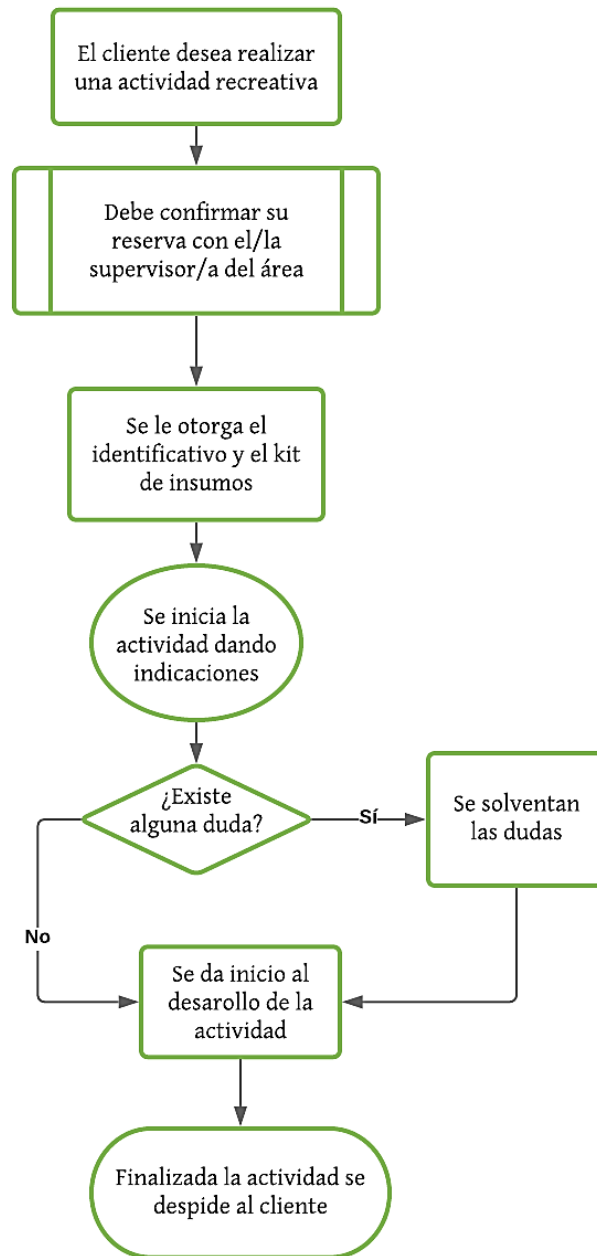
El cliente desea realizar una actividad recreativa

Debe confirmar su reserva con el/la supervisor/a del área

Se le otorga el identificativo y el kit de insumos

Se inicia la actividad dando indicaciones

¿Existe alguna duda?

Sí

Se solventan las dudas

No

Se da inicio al desarollo de la actividad

Finalizada la actividad se despide al cliente